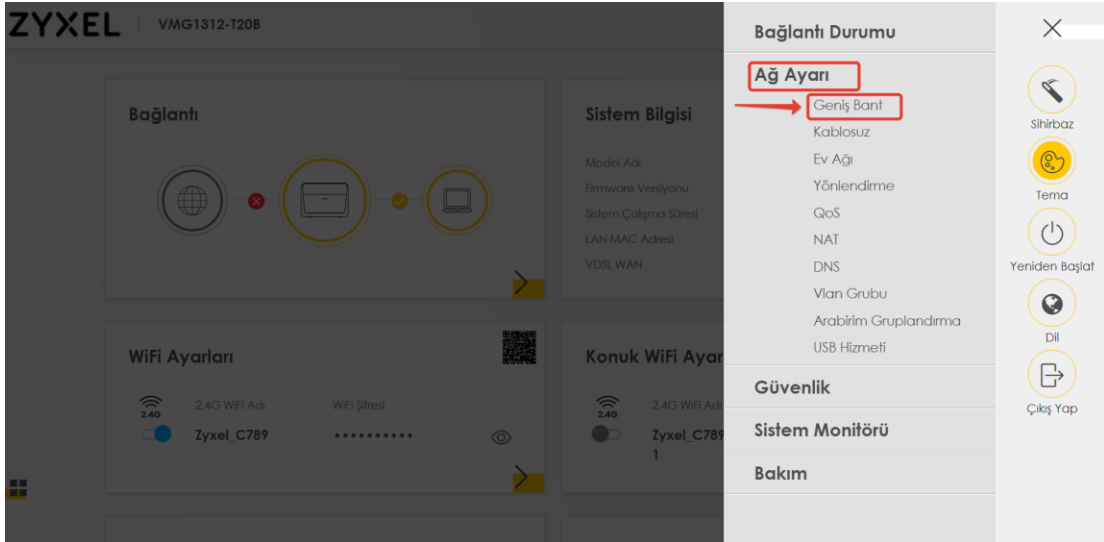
ZYXEL | VMG1312-T20B

Bağlantı

Sistem Bilgisi

Model Adı
Firmware Versiyonu
Sistem Çalışma Süresi
LAN MAC Adresi
VDSL WAN

WiFi Ayarları

2.4G
2,4G WiFi Adı
Zyxel_C789
WiFi Şifresi
••••••••••

Konuk WiFi Ayar

2.4G
2,4G WiFi Adı
Zyxel_C789
1

Bağlantı Durumu
Ağ Ayarı
Geniş Bant
Kablosuz
Ev Ağı
Yönlendirme
QoS
NAT
DNS
Vlan Grubu
Arabirim Gruplandırma
USB Hizmeti
Güvenlik
Sistem Monitörü
Bakım

Sihirbaz
Tema
Yeniden Başlat
Dil
Çıkış Yap